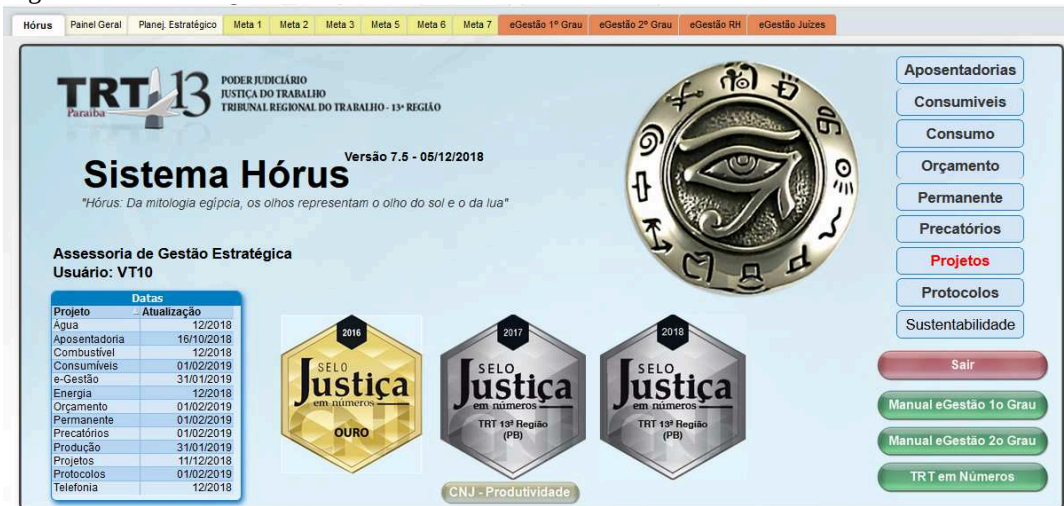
Hórus | Painel Geral | Planej. Estratégico | Meta 1 | Meta 2 | Meta 3 | Meta 5 | Meta 6 | Meta 7 | eGestão 1º Grau | eGestão 2º Grau | eGestão RH | eGestão Juízes

TRT 13 Paraíba

PODER JUDICIÁRIO
JUSTIÇA DO TRABALHO
TRIBUNAL REGIONAL DO TRABALHO - 13ª REGIÃO

Sistema Hórus

Versão 7.5 - 05/12/2018

"Hórus: Da mitologia egípcia, os olhos representam o olho do sol e o da lua"

Assessoria de Gestão Estratégica
Usuário: VT10

Datas

| Projeto | Atualização |
|---|---|
| Água | 12/2018 |
| Aposentadoria | 16/10/2018 |
| Combustível | 12/2018 |
| Consumíveis | 01/02/2019 |
| e-Gestão | 31/01/2019 |
| Energia | 12/2018 |
| Orçamento | 01/02/2019 |
| Permanente | 01/02/2019 |
| Precatórios | 01/02/2019 |
| Produção | 31/01/2019 |
| Projetos | 11/12/2018 |
| Protocolos | 01/02/2019 |
| Telefonia | 12/2018 |

2016
Selo Justiça em números
OURO

2017
SELO Justiça em números
TRT 13ª Região (PB)

2018
SELO Justiça em números
TRT 13ª Região (PB)

CNJ - Produtividade

Aposentadorias
Consumíveis
Consumo
Orçamento
Permanente
Precatórios
Projetos
Protocolos
Sustentabilidade
Sair
Manual eGestão 1o Grau
Manual eGestão 2o Grau
TRT em Números